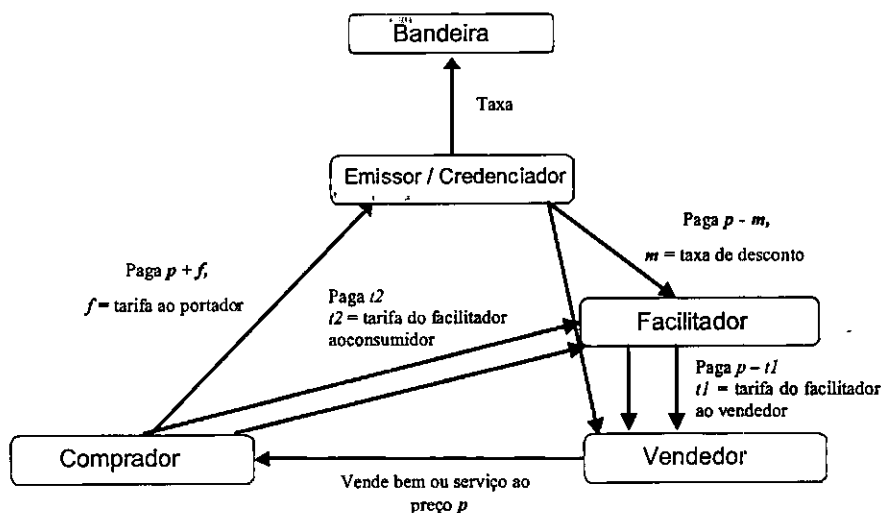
Bandeira

Taxa

Emissor / Credenciador

Paga $p - m$,

$m$ = taxa de desconto

Paga $p + f$,

$f$ = tarifa ao portador

Paga $t2$
$t2$ = tarifa do facilitador aoconsumidor

Facilitador

Paga $p - t1$
$t1$ = tarifa do facilitador ao vendedor

Comprador

Vendedor

Vende bem ou serviço ao preço $p$